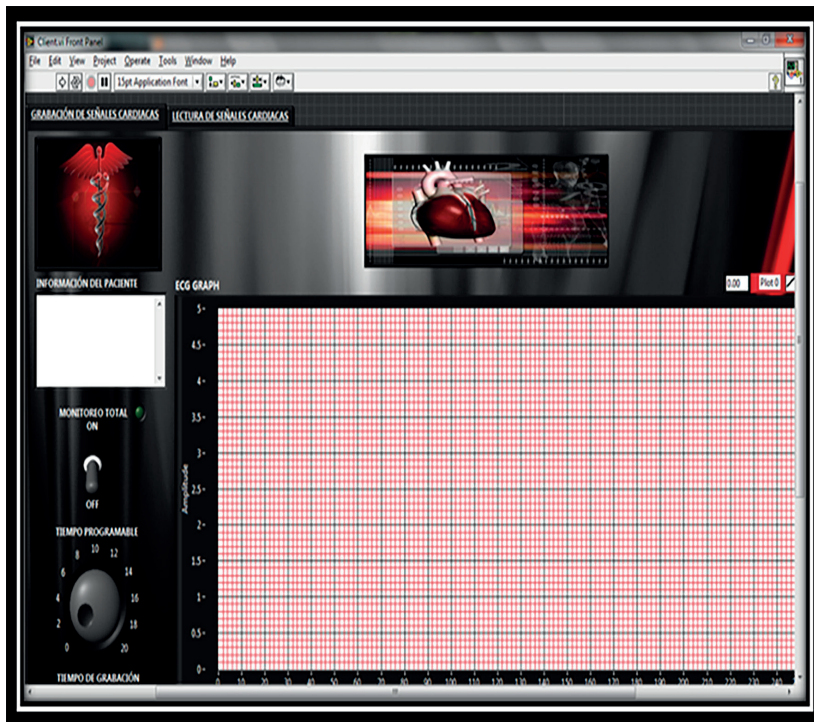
Client.vi Front Panel

File Edit View Project Operate Tools Window Help

15pt Application Font

GRABACIÓN DE SEÑALES CARDIACAS

LECTURA DE SEÑALES CARDIACAS

INFORMACIÓN DEL PACIENTE

ECG GRAPH

0.00

Plot 0

MONITOREO TOTAL

ON

OFF

TIEMPO PROGRAMABLE

0 2 4 6 8 10 12 14 16 18 20

TIEMPO DE GRABACIÓN

Amplitude

5 4.5 4 3.5 3 2.5 2 1.5 1 0.5 0

0 10 20 30 40 50 60 70 80 90 100 110 120 130 140 150 160 170 180 190 200 210 220 230 240